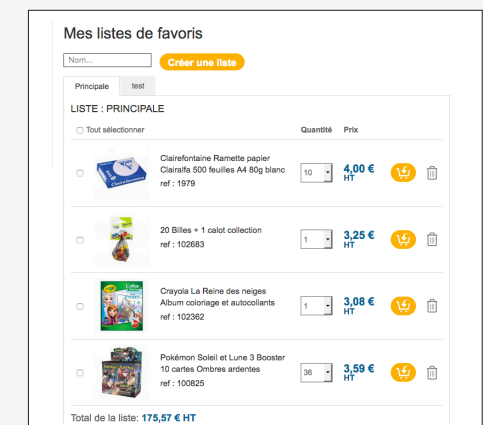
Mes listes de favoris

Nom...

Créer une liste

Principale

test

LISTE : PRINCIPALE

Tout sélectionner

Quantité

Prix

Clairefontaine Ramette papier Clairalfa 500 feuilles A4 80g blanc
ref : 1979

10

4,00 €
HT

20 Billes + 1 calot collection
ref : 102683

1

3,25 €
HT

Crayola La Reine des neiges Album coloriage et autocollants
ref : 102362

1

3,08 €
HT

Pokémon Soleil et Lune 3 Booster 10 cartes Ombres ardentes
ref : 100825

36

3,59 €
HT

Total de la liste: 175,57 € HT